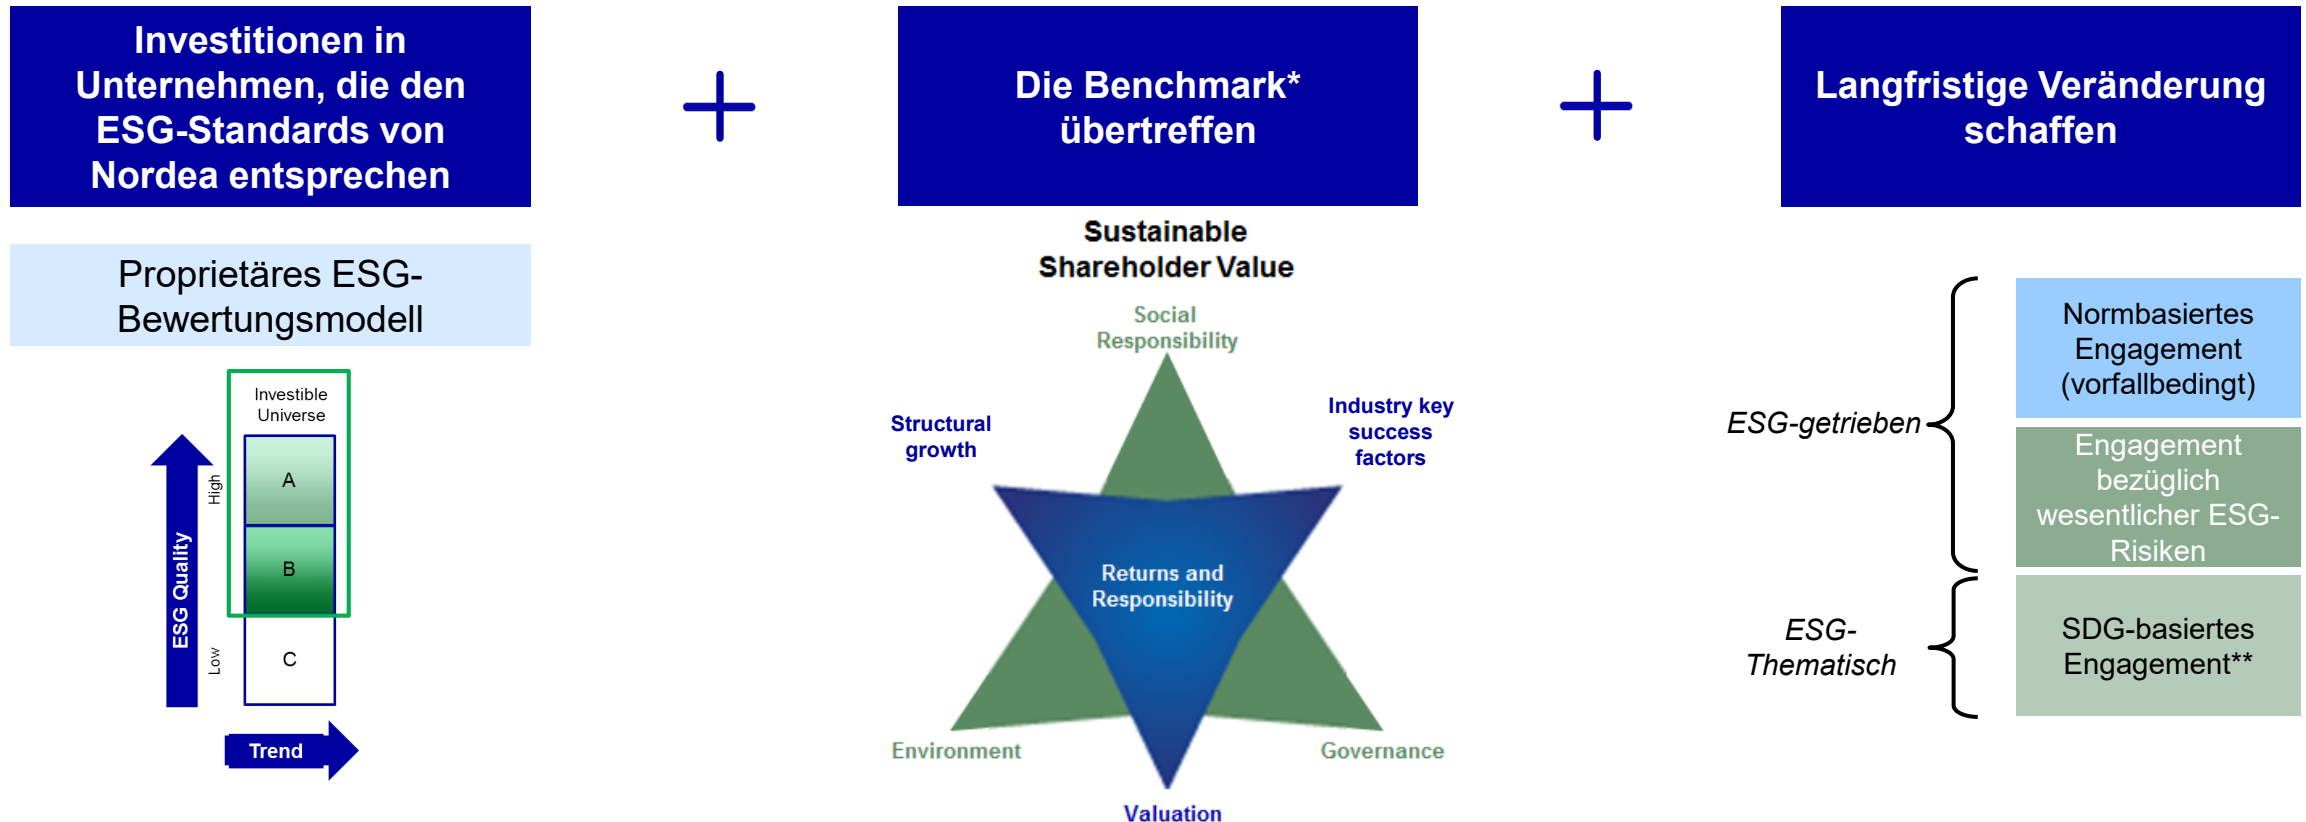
Investitionen in Unternehmen, die den ESG-Standards von Nordea entsprechen

+

Die Benchmark* übertreffen

+

Langfristige Veränderung schaffen

Proprietäres ESG-Bewertungsmodell

Investible Universe

ESG Quality

High

Low

A

B

C

Trend

Sustainable Shareholder Value

Social Responsibility

Structural growth

Industry key success factors

Returns and Responsibility

Environment

Governance

Valuation

ESG-getrieben

ESG-Thematisch

Normbasiertes Engagement (vorfallbedingt)

Engagement bezüglich wesentlicher ESG-Risiken

SDG-basiertes Engagement**